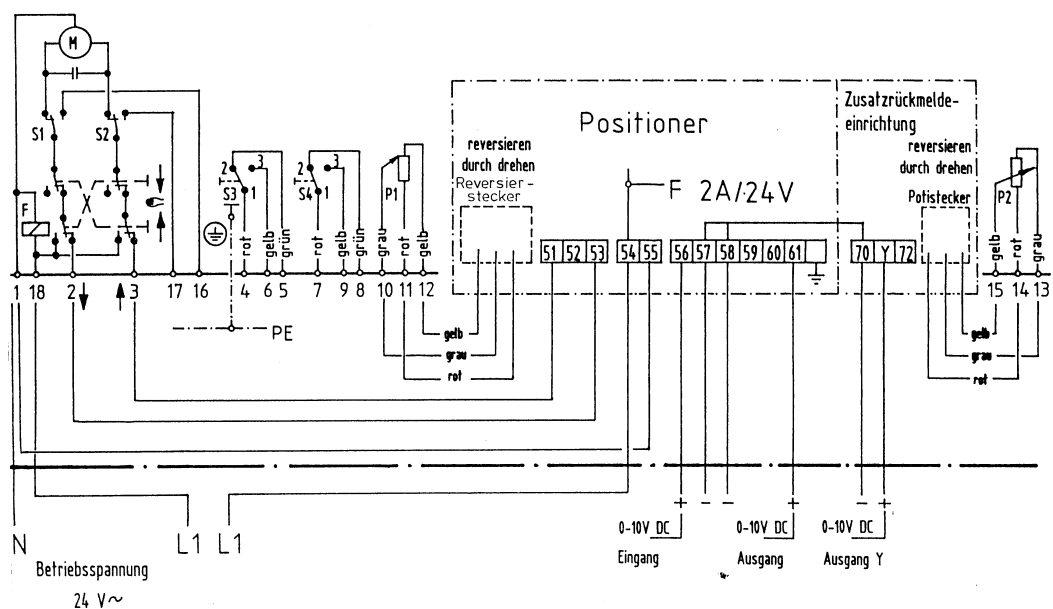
M
S1 S2
F
2 3 1 S3
2 3 1 S4
rot gelb grün
rot gelb grün
P1
grau rot gelb
1 18 2 3 17 16 4 6 5 7 9 8 10 11 12
PE
Positioner
reversieren durch drehen
Reversier-stecker
F 2A/24V
51 52 53 54 55 56 57 58 59 60 61
Zusatzrückmelde-einrichtung
reversieren durch drehen
Potistecker
70 Y 72
P2
gelb rot grau
15 14 13
gelb
grau
rot
gelb
grau
rot
+ − − +
− +
N L1 L1
Betriebsspannung
24 V~
0-10V DC
Eingang
0-10V DC
Ausgang
0-10V DC
Ausgang Y